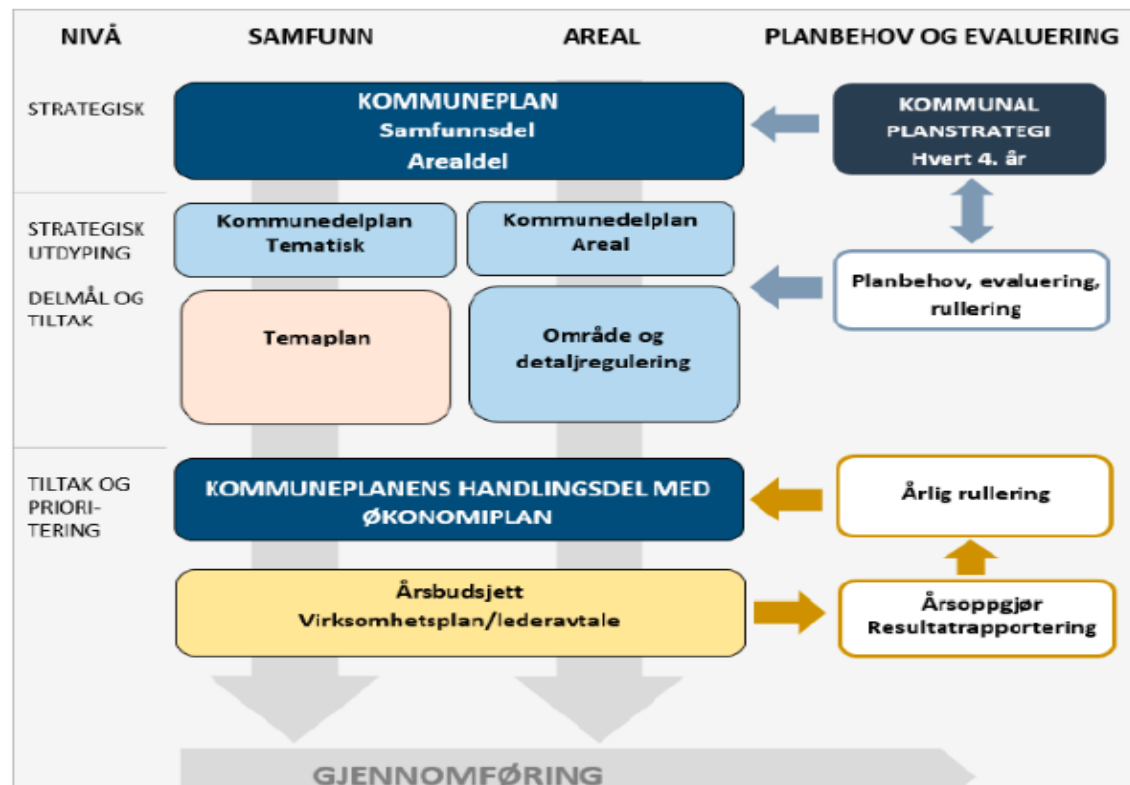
NIVÅ

SAMFUNN

AREAL

PLANBEHOV OG EVALUERING

STRATEGISK

KOMMUNEPLAN
Samfunnsdel
Arealdel

KOMMUNAL PLANSTRATEGI
Hvert 4. år

STRATEGISK UTDYPING

DELMÅL OG TILTAK

Kommunedelplan Tematisk

Kommunedelplan Areal

Planbehov, evaluering, rullering

Temaplan

Område og detaljregulering

TILTAK OG PRIORI-TERING

KOMMUNEPLANENS HANDLINGSDEL MED ØKONOMIPLAN

Årlig rullering

Årsbudsjett
Virksomhetsplan/lederavtale

Årsoppgjør
Resultatrapportering

GJENNOMFØRING